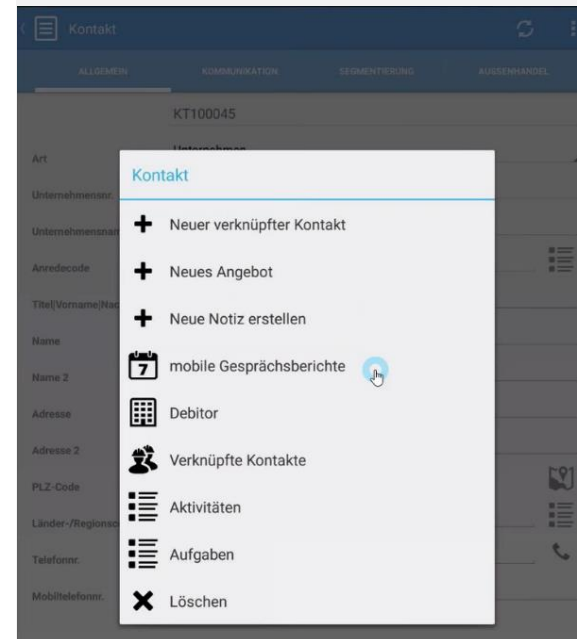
Kontakt

ALLGEMEIN KOMMUNIKATION SEGMENTIERUNG AUSSENHANDEL

KT100045

Art
Unternehmen
Unternehmensnr.
Unternehmensnam
Anredecode
Titel|Vorname|Nac
Name
Name 2
Adresse
Adresse 2
PLZ-Code
Länder-/Regionsc
Telefonnr.
Mobiltelefonnr.

Kontakt

Neuer verknüpfter Kontakt
Neues Angebot
Neue Notiz erstellen
7 mobile Gesprächsberichte
Debitor
Verknüpfte Kontakte
Aktivitäten
Aufgaben
Löschen